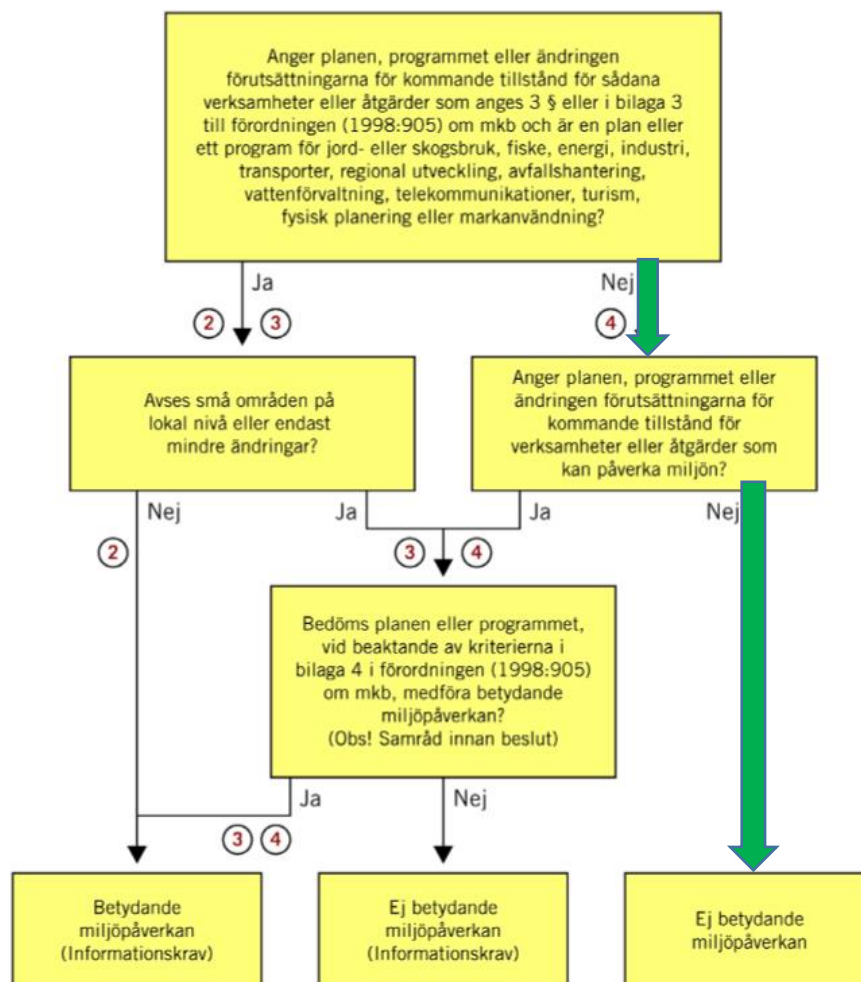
Anger planen, programmet eller ändringen förutsättningarna för kommande tillstånd för sådana verksamheter eller åtgärder som anges 3 § eller i bilaga 3 till förordningen (1998:905) om mkb och är en plan eller ett program för jord- eller skogsbruk, fiske, energi, industri, transporter, regional utveckling, avfallshantering, vattenförvaltning, telekommunikationer, turism, fysisk planering eller markanvändning?

Ja

2

3

Nej

4

Avses små områden på lokal nivå eller endast mindre ändringar?

Anger planen, programmet eller ändringen förutsättningarna för kommande tillstånd för verksamheter eller åtgärder som kan påverka miljön?

Nej

2

Ja

Ja

Nej

3

4

Bedöms planen eller programmet, vid beaktande av kriterierna i bilaga 4 i förordningen (1998:905) om mkb, medföra betydande miljöpåverkan?
(Obs! Samråd innan beslut)

Ja

Nej

3

4

Betydande miljöpåverkan
(Informationskrav)

Ej betydande miljöpåverkan
(Informationskrav)

Ej betydande miljöpåverkan